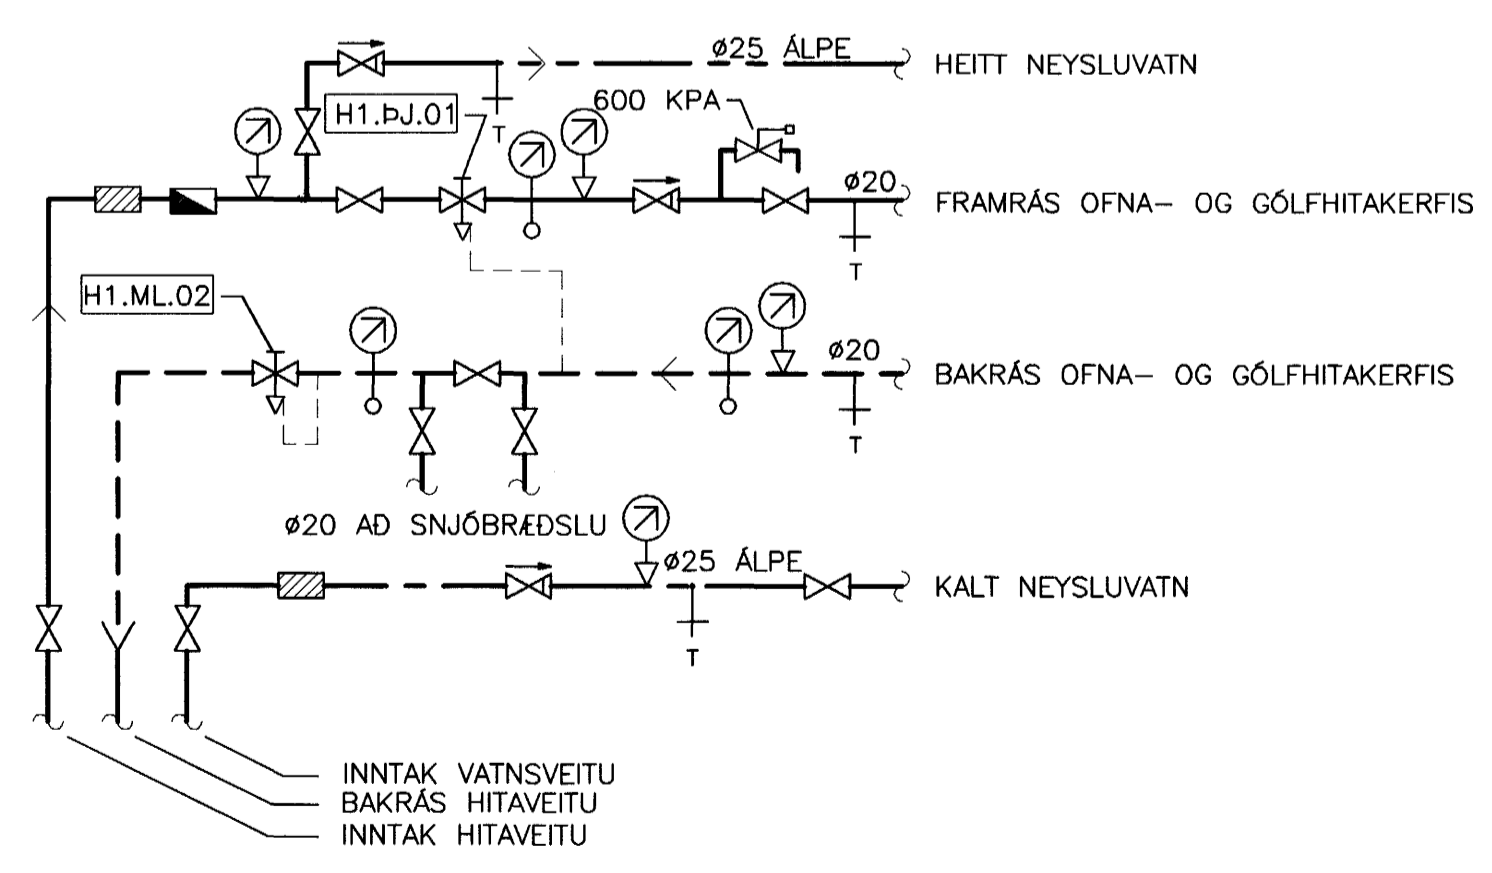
Ø25 ÁLPE
HEITT NEYSLUVATN
H1.ÞJ.01
T
600 KPA
Ø20
FRAMRÁS OFNA– OG GÓLFHITAKERFIS
T
H1.ML.02
Ø20
BAKRÁS OFNA– OG GÓLFHITAKERFIS
T
Ø20 AÐ SNJÓBRÆÐSLU
Ø25 ÁLPE
KALT NEYSLUVATN
T
INNTAK VATNSVEITU
BAKRÁS HITAVEITU
INNTAK HITAVEITU